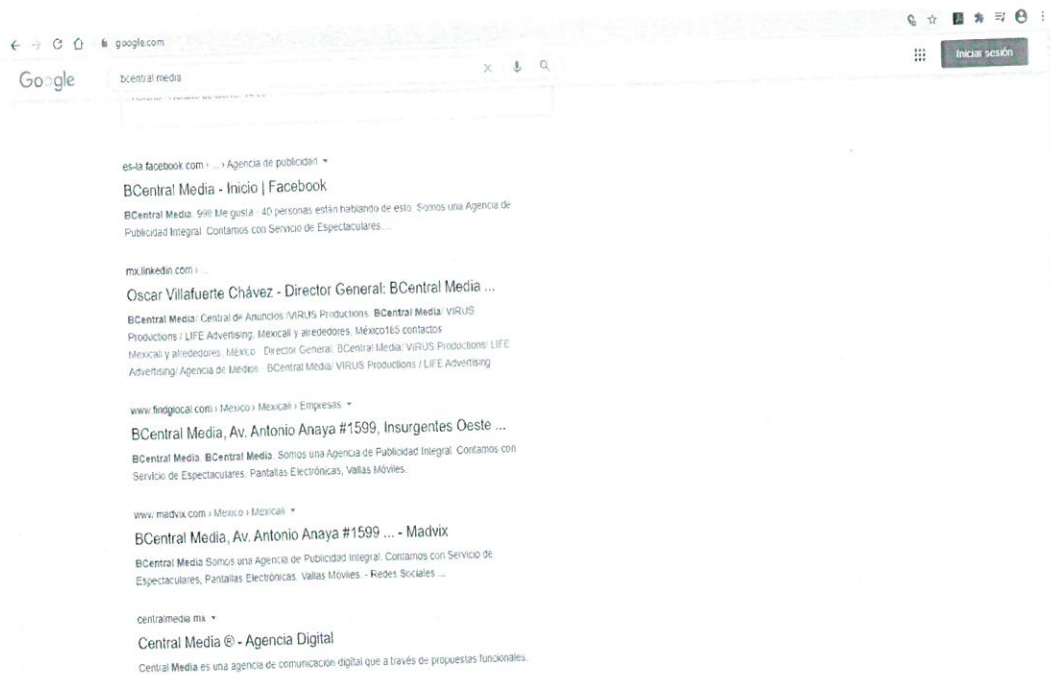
google.com

Iniciar sesión

Google

bcentral media

es-la.facebook.com › ... › Agencia de publicidad ▾

BCentral Media - Inicio | Facebook

BCentral Media. 998 Me gusta · 40 personas están hablando de esto. Somos una Agencia de Publicidad Integral. Contamos con Servicio de Espectaculares ...

mx.linkedin.com › ...

Oscar Villafuerte Chávez - Director General: BCentral Media ...

BCentral Media/ Central de Anuncios /VIRUS Productions. BCentral Media/ VIRUS Productions / LIFE Advertising. Mexicali y alrededores, México185 contactos Mexicali y alrededores, México · Director General. BCentral Media/ VIRUS Productions/ LIFE Advertising/ Agencia de Medios · BCentral Media/ VIRUS Productions / LIFE Advertising

www.findglocal.com › Mexico › Mexicali › Empresas ▾

BCentral Media, Av. Antonio Anaya #1599, Insurgentes Oeste ...

BCentral Media. BCentral Media. Somos una Agencia de Publicidad Integral. Contamos con Servicio de Espectaculares, Pantallas Electrónicas, Vallas Móviles.

www.madvix.com › Mexico › Mexicali ▾

BCentral Media, Av. Antonio Anaya #1599 ... - Madvix

BCentral Media Somos una Agencia de Publicidad Integral. Contamos con Servicio de Espectaculares, Pantallas Electrónicas, Vallas Móviles. - Redes Sociales ...

centralmedia.mx ▾

Central Media ® - Agencia Digital

Central Media es una agencia de comunicación digital que a través de propuestas funcionales.